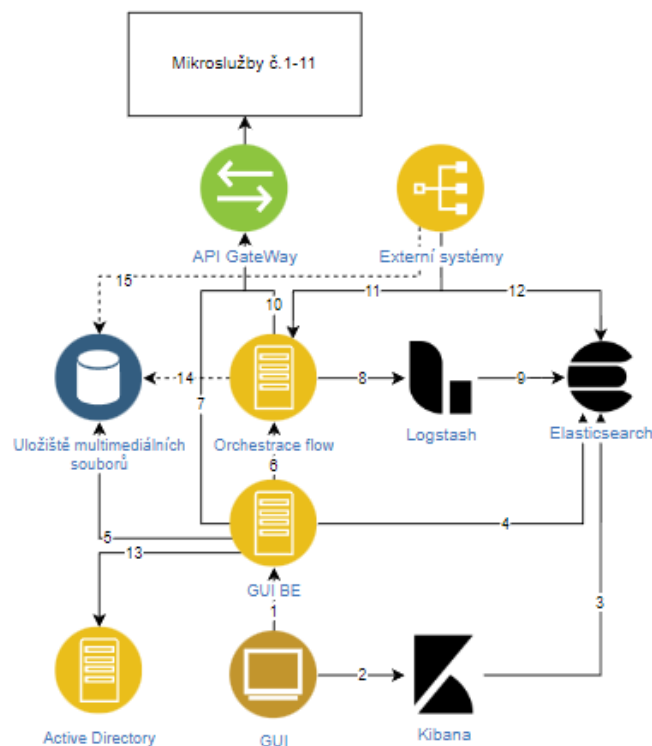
Mikroslužby č.1-11

API GateWay

Externí systémy

15

11

12

10

Uložiště multimediálních souborů

14

Orchestrace flow

8

Logstash

9

Elasticsearch

7

6

5

4

13

GUI BE

1

3

Active Directory

GUI

2

Kibana